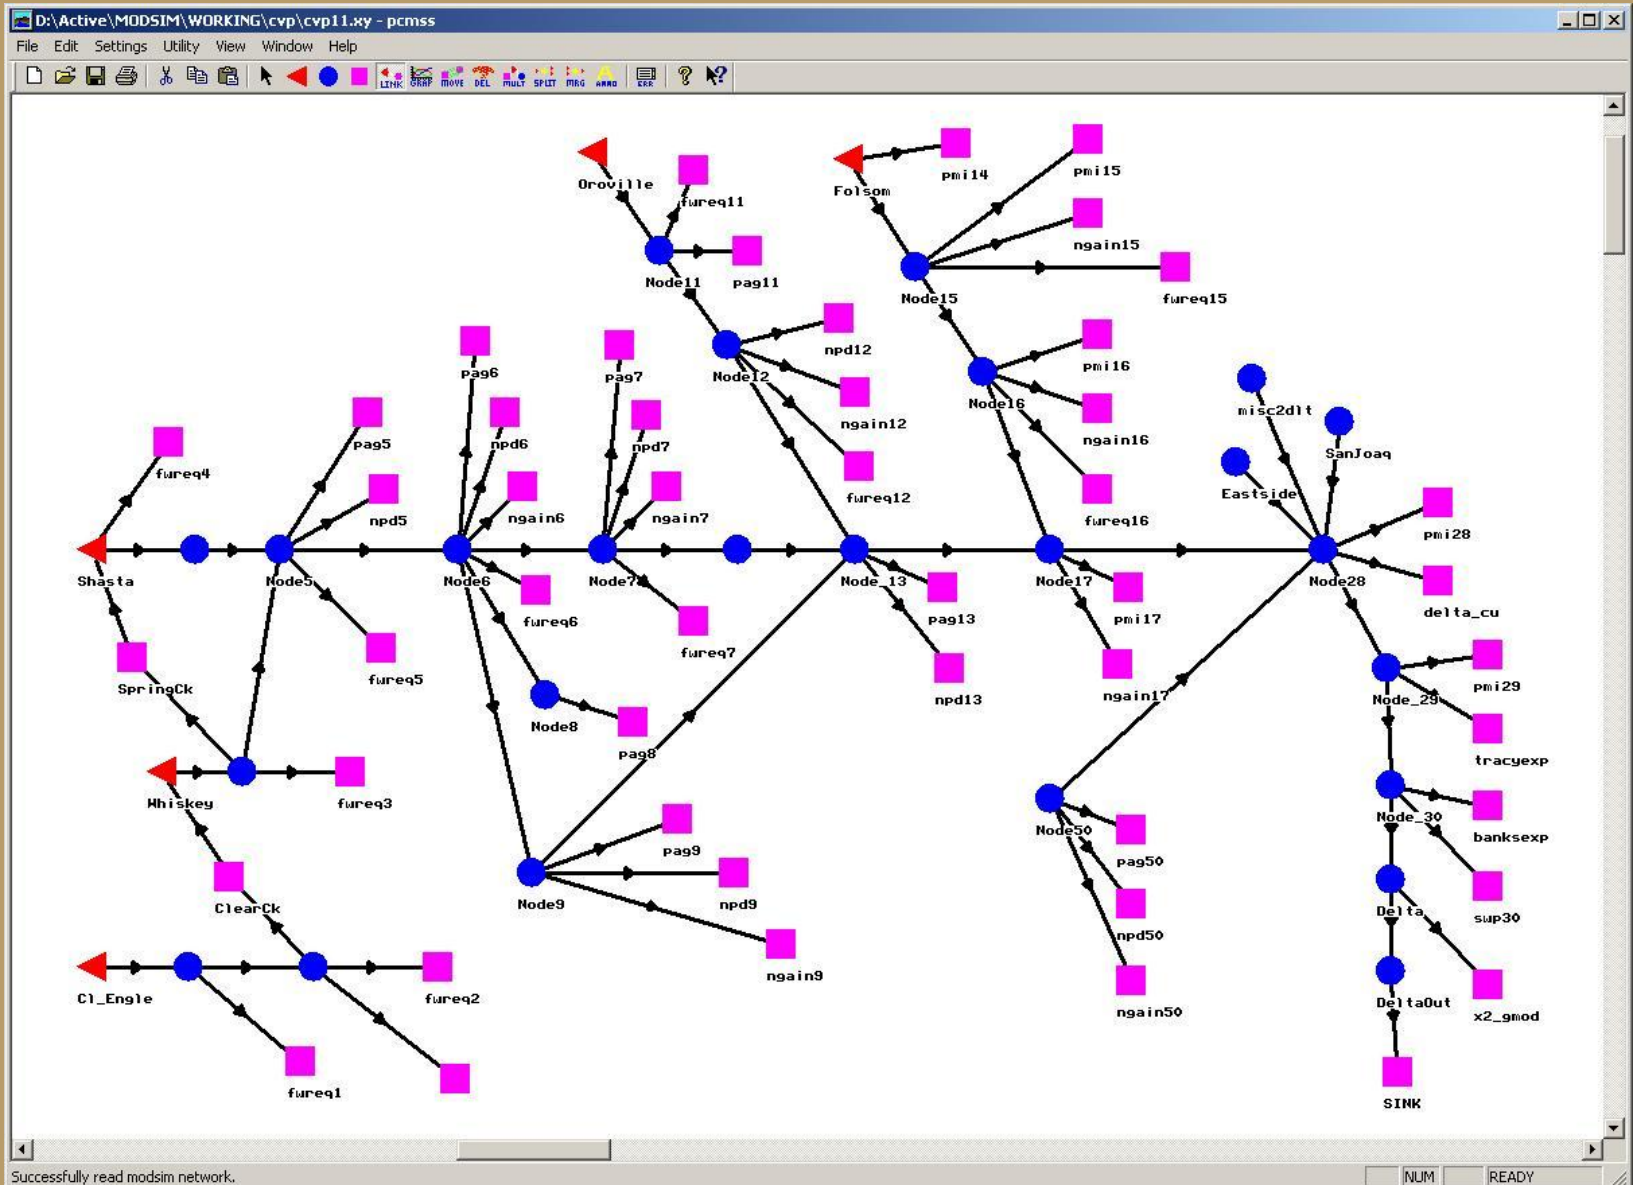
D:\Active\MODSIM\WORKING\cvp\cvp11.xy - pcmss

File Edit Settings Utility View Window Help

LINK GRAP MOVE DEL MULT SPLIT MRG ANNO

Oroville
fwreq11
Node11
pag11
Folsom
pmi14
pmi15
ngain15
Node15
fwreq15
npd12
Node12
ngain12
fwreq12
pmi16
Node16
ngain16
fwreq16
misc2dlt
SanJoaq
Eastside
pmi28
pag6
npd6
ngain6
pag7
npd7
ngain7
pag5
npd5
fwreq4
Shasta
Node5
Node6
Node7
Node_13
Node17
Node28
delta_cu
fwreq6
fwreq7
pag13
pmi17
fwreq5
SpringCk
npd13
ngain17
Node_29
pmi29
Node8
pag8
tracyexp
Whiskey
fwreq3
Node_30
banksexp
Node50
pag50
pag9
Node9
npd9
Delta
swp30
ClearCk
npd50
ngain9
Cl_Engle
fwreq2
DeltaOut
x2_gmod
ngain50
fwreq1
SINK

Successfully read modsim network.
NUM
READY